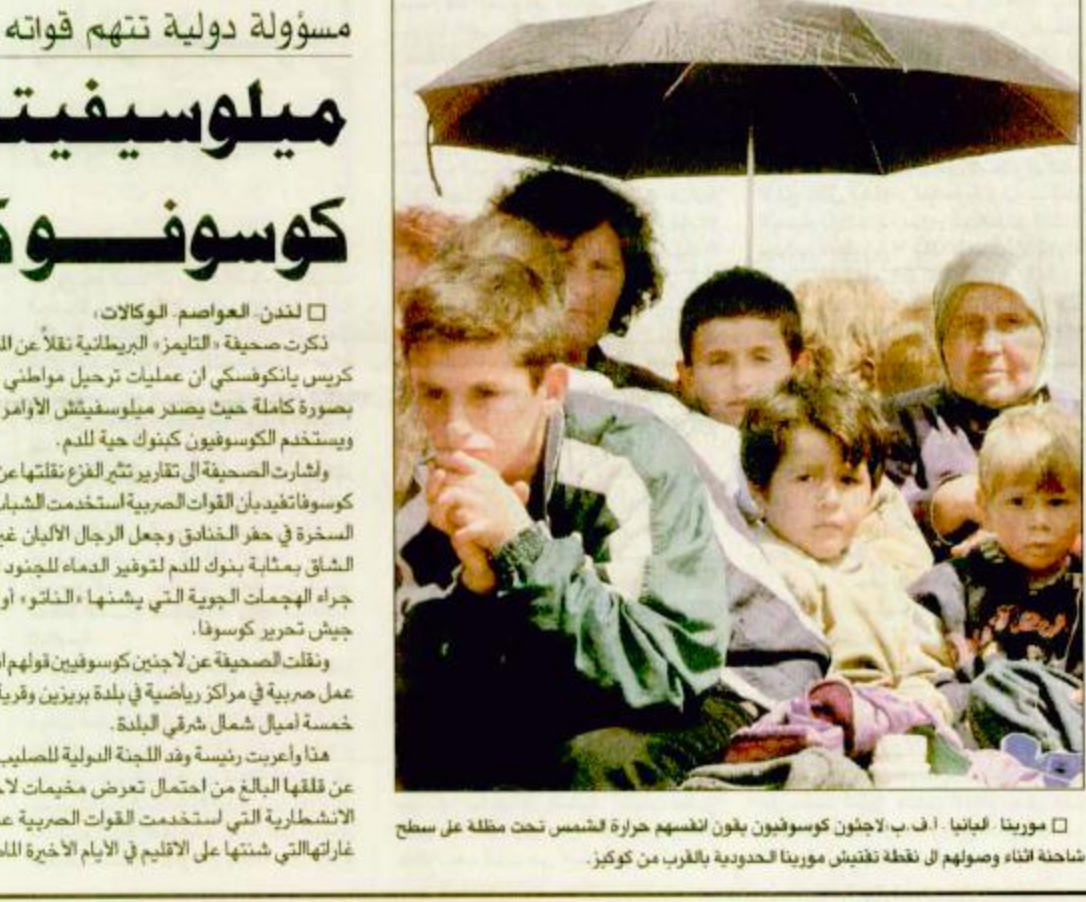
مسؤولة دولية تتهم قواته

ميلوسيفيت

كوسوفو

□ لندن- العواصم- الوكالات،

ذكرت صحيفة «التايمز» البريطانية نقلاً عن ال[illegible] كريس يانكوفسكي ان عمليات ترحيل مواطني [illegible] بصورة كاملة حيث يصدر ميلوسيفيتش الأوامر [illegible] ويستخدم الكوسوفيون كبنوك حية للدم.

واشارت الصحيفة الى تقارير تثير الفزع نقلتها عن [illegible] كوسوفا تفيد بأن القوات الصربية استخدمت الشباب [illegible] السخرة في حفر الخنادق وجعل الرجال الآليان غير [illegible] الشاق بمثابة بنوك للدم لتوفير الدماء للجنود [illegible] جراء الهجمات الجوية التي يشنها «الناتو» أو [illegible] جيش تحرير كوسوفا.

ونقلت الصحيفة عن لاجئين كوسوفيين قولهم ا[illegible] عمل صربية في مراكز رياضية في بلدة بريزين وقرية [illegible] خمسة أميال شمال شرقي البلدة.

هذا وأعربت رئيسة وفد اللجنة الدولية للصليب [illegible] عن قلقها البالغ من احتمال تعرض مخيمات لا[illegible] الانشطارية التي تستخدمت القوات الصربية ع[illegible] غاراتهاالتي شنتها على الاقليم في الأيام الأخيرة الما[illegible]

□ مورينا- البانيا- أ.ف.ب: لاجئون كوسوفيون يقون انفسهم حرارة الشمس تحت مظلة على سطح شاحنة اثناء وصولهم ال نقطة تفتيش مورينا الحدودية بالقرب من كوكيز.